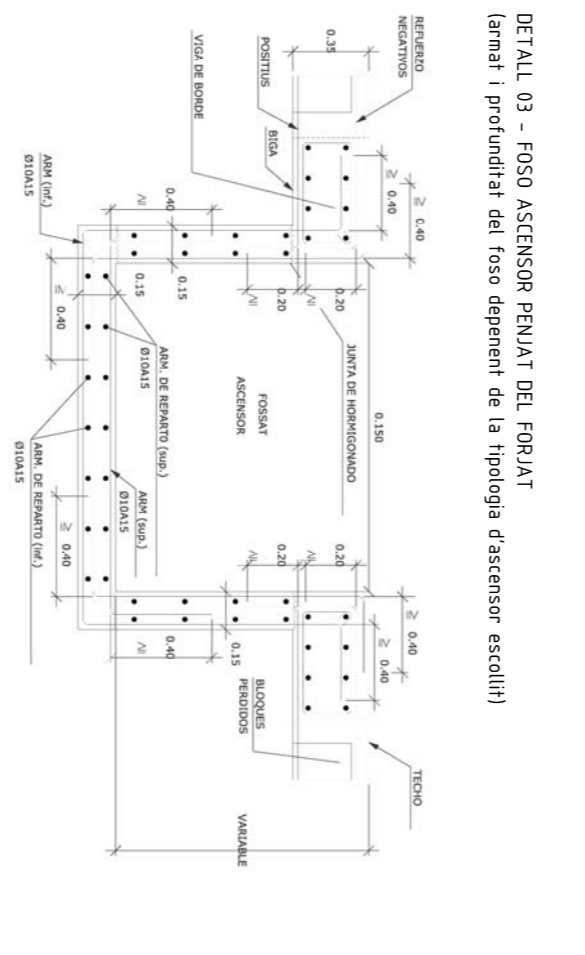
DETALL 03 – FOSO ASCENSOR PENJAT DEL FORJAT
(armat i profunditat del foso depenent de la tipologia d'ascensor escollit)

REFUERZO NEGATIVOS
0.35
POSITIUS
VIGA DE BORDE
BIGA
≥ 0.40
≥ 0.40
≥ 0.40
0.15
0.15
≥ 0.20
≥ 0.20
JUNTA DE HORMIGONADO
0.150
FOSSAT ASCENSOR
ARM. (inf.)
Ø10A15
≥ 0.40
ARM. DE REPARTO (sup.)
Ø10A15
ARM. (sup.)
Ø10A15
ARM. DE REPARTO (inf.)
Ø10A15
≥ 0.40
≥ 0.20
≥ 0.20
0.15
≥ 0.40
≥ 0.40
≥ 0.40
BLOQUES PERDIDOS
TECHO
VARIABLE